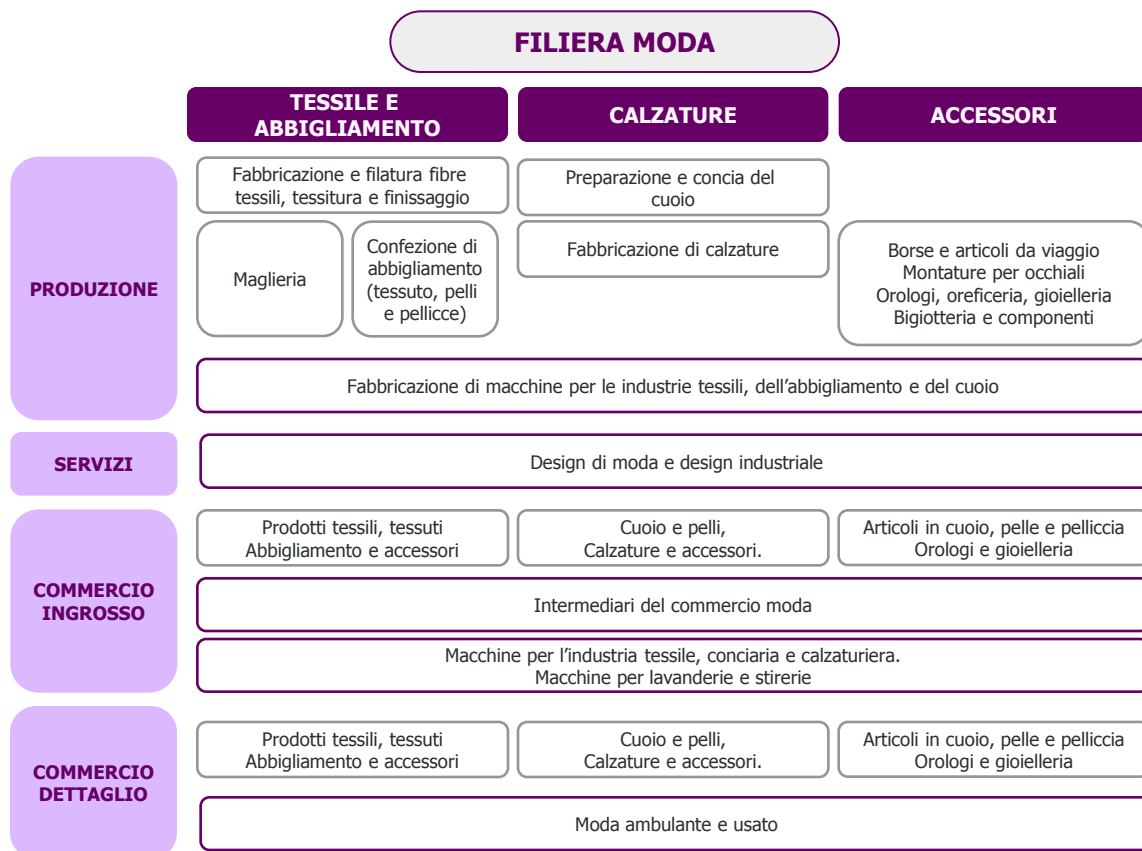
FILIERA MODA

TESSILE E ABBIGLIAMENTO

CALZATURE

ACCESSORI

PRODUZIONE

Fabbricazione e filatura fibre tessili, tessitura e finissaggio

Preparazione e concia del cuoio

Maglieria

Confezione di abbigliamento (tessuto, pelli e pellicce)

Fabbricazione di calzature

Borse e articoli da viaggio
Montature per occhiali
Orologi, oreficeria, gioielleria
Bigiotteria e componenti

Fabbricazione di macchine per le industrie tessili, dell'abbigliamento e del cuoio

SERVIZI

Design di moda e design industriale

COMMERCIO INGROSSO

Prodotti tessili, tessuti
Abbigliamento e accessori

Cuoio e pelli,
Calzature e accessori.

Articoli in cuoio, pelle e pelliccia
Orologi e gioielleria

Intermediari del commercio moda

Macchine per l'industria tessile, conciaria e calzaturiera.
Macchine per lavanderie e stirerie

COMMERCIO DETTAGLIO

Prodotti tessili, tessuti
Abbigliamento e accessori

Cuoio e pelli,
Calzature e accessori.

Articoli in cuoio, pelle e pelliccia
Orologi e gioielleria

Moda ambulante e usato